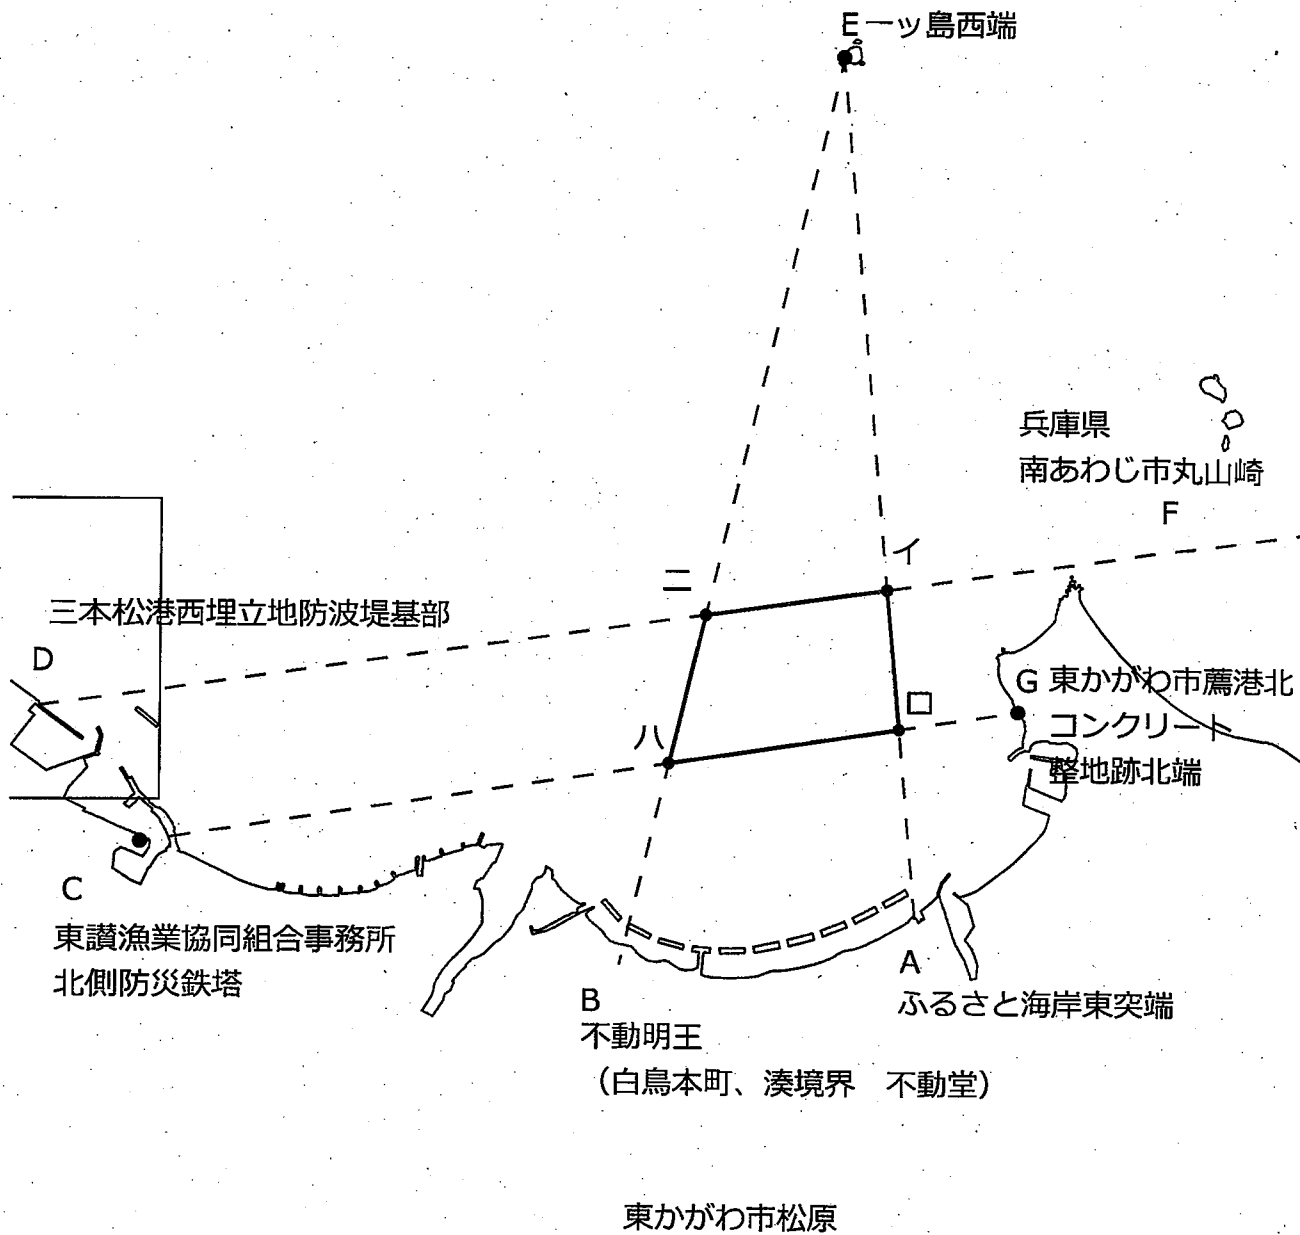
E 一ツ島西端

兵庫県
南あわじ市丸山崎
F

イ

ニ

三本松港西埋立地防波堤基部

D

G 東かがわ市鷹港北
コンクリート
整地跡北端

ロ

ハ

C
東讃漁業協同組合事務所
北側防災鉄塔

B
不動明王
(白鳥本町、湊境界　不動堂)

A
ふるさと海岸東突端

東かがわ市松原